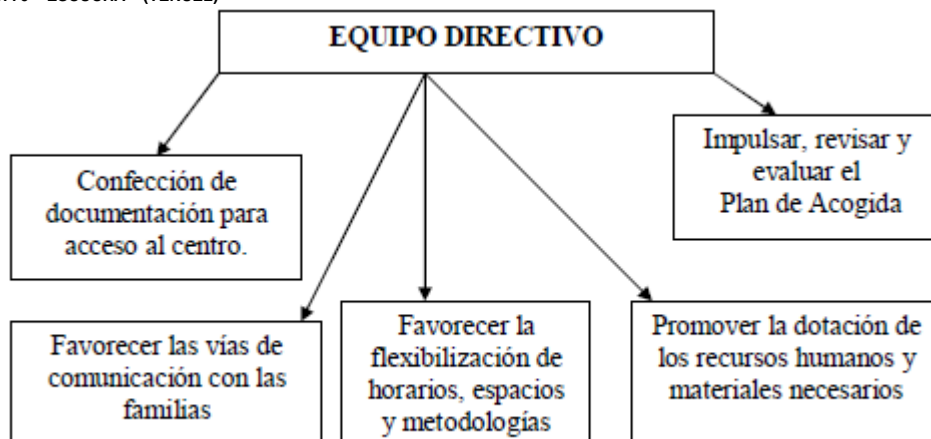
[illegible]

EQUIPO DIRECTIVO

Confección de documentación para acceso al centro.

Impulsar, revisar y evaluar el Plan de Acogida

Favorecer las vías de comunicación con las familias

Favorecer la flexibilización de horarios, espacios y metodologías

Promover la dotación de los recursos humanos y materiales necesarios